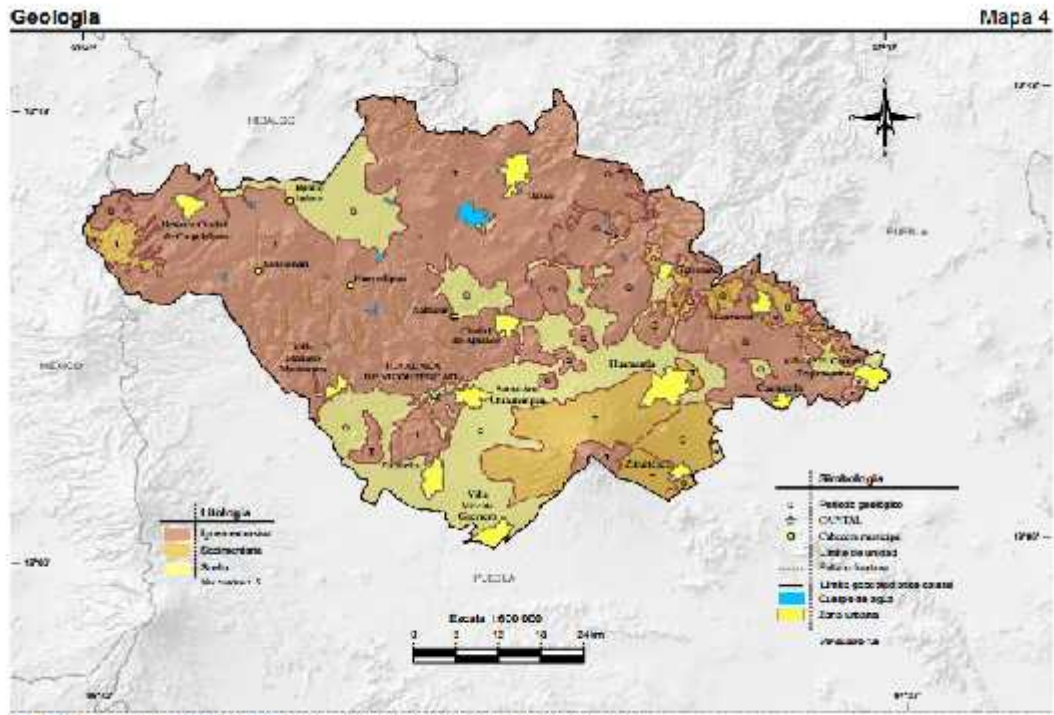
Geologia

Mapa 4

HIDALGO

PUEBLA

MÉXICO

PUEBLA

Tlaxcala

Huamantla

Zitlaltepec

Calpulalpan

Apizaco

Ciudad de Apizaco

Villa Vicente Guerrero

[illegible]

Litología

Ígnea extrusiva

Sedimentaria

Suelo

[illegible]

Escala 1:600 000

0 6 12 18 24 km

Simbología

Periodo geológico

CAPITAL

Cabecera municipal

Límite de unidad

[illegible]

Límite geopolítico estatal

Cuerpo de agua

Zona urbana

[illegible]